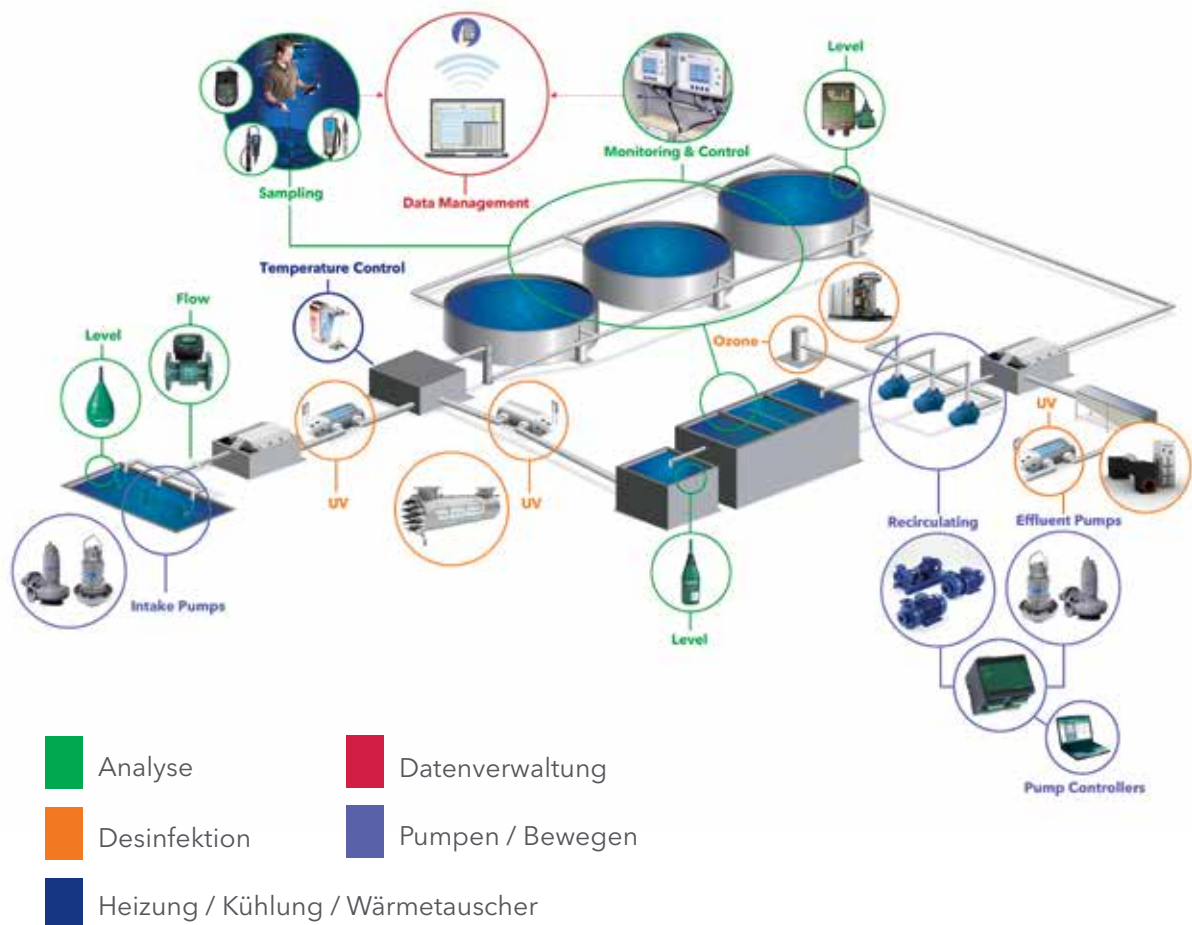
Level

Sampling

Data Management

Monitoring & Control

Temperature Control

Flow

Level

Ozone

UV

UV

UV

Recirculating

Effluent Pumps

Intake Pumps

Level

Pump Controllers

Analyse

Datenverwaltung

Desinfektion

Pumpen / Bewegen

Heizung / Kühlung / Wärmetauscher